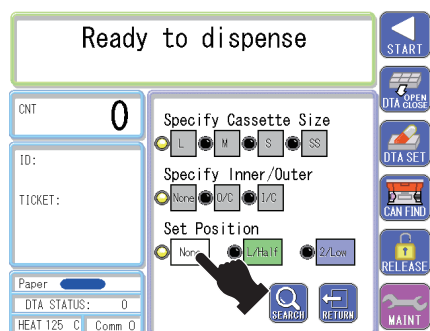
Ready to dispense

START

DTA OPEN CLOSE

DTA SET

CAN FIND

RELEASE

MAINT

CNT 0

ID:

TICKET:

Paper

DTA STATUS: 0

HEAT 125 C Comm 0

Specify Cassette Size

L M S SS

Specify Inner/Outer

None O/C I/C

Set Position

None L/Half 2/Low

SEARCH

RETURN